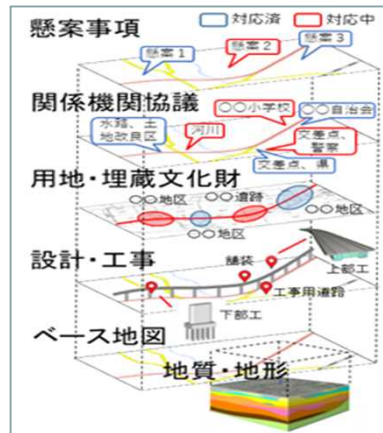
懸案事項
対応済
対応中
懸案1
懸案2
懸案3
関係機関協議
水路、土地改良区
河川
○○小学校
○○自治会
交差点、警察
交差点、県
用地・埋蔵文化財
○○地区
○○遺跡
○○地区
○○地区
設計・工事
舗装
上部工
工事用道路
下部工
ベース地図
地質・地形